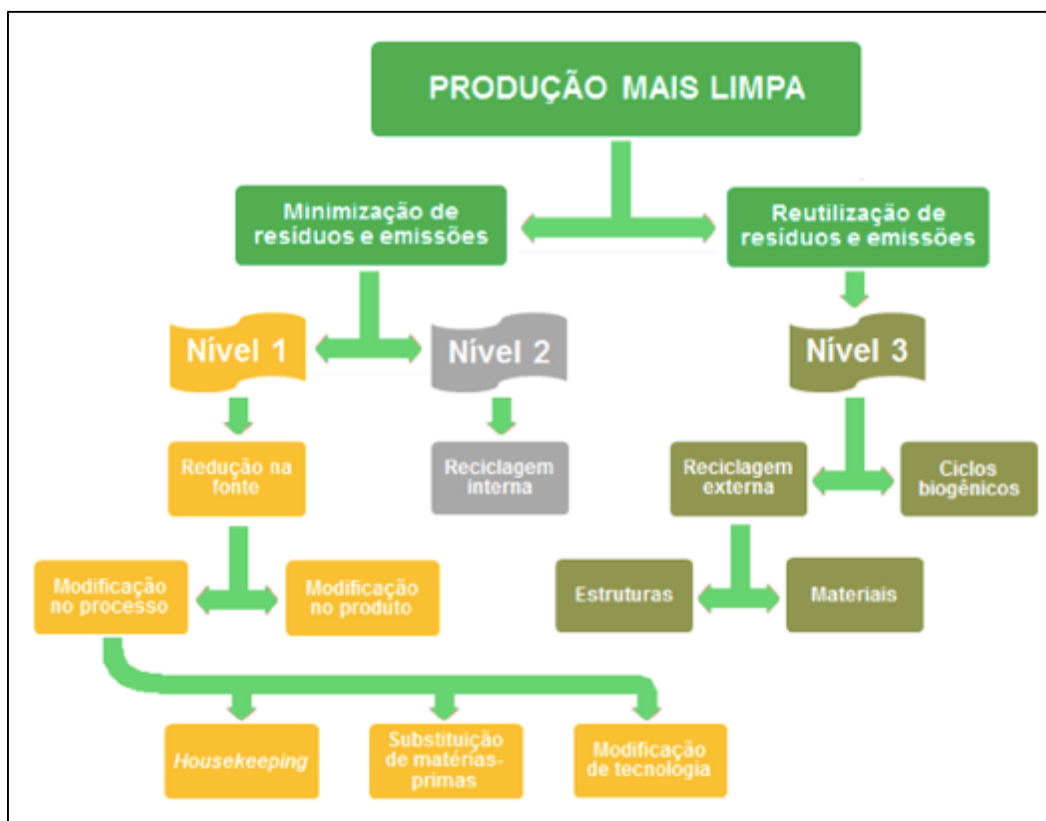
PRODUÇÃO MAIS LIMPA

Minimização de resíduos e emissões

Reutilização de resíduos e emissões

Nível 1

Nível 2

Nível 3

Redução na fonte

Reciclagem interna

Reciclagem externa

Ciclos biogênicos

Modificação no processo

Modificação no produto

Estruturas

Materiais

*Housekeeping*

Substituição de matérias-primas

Modificação de tecnologia